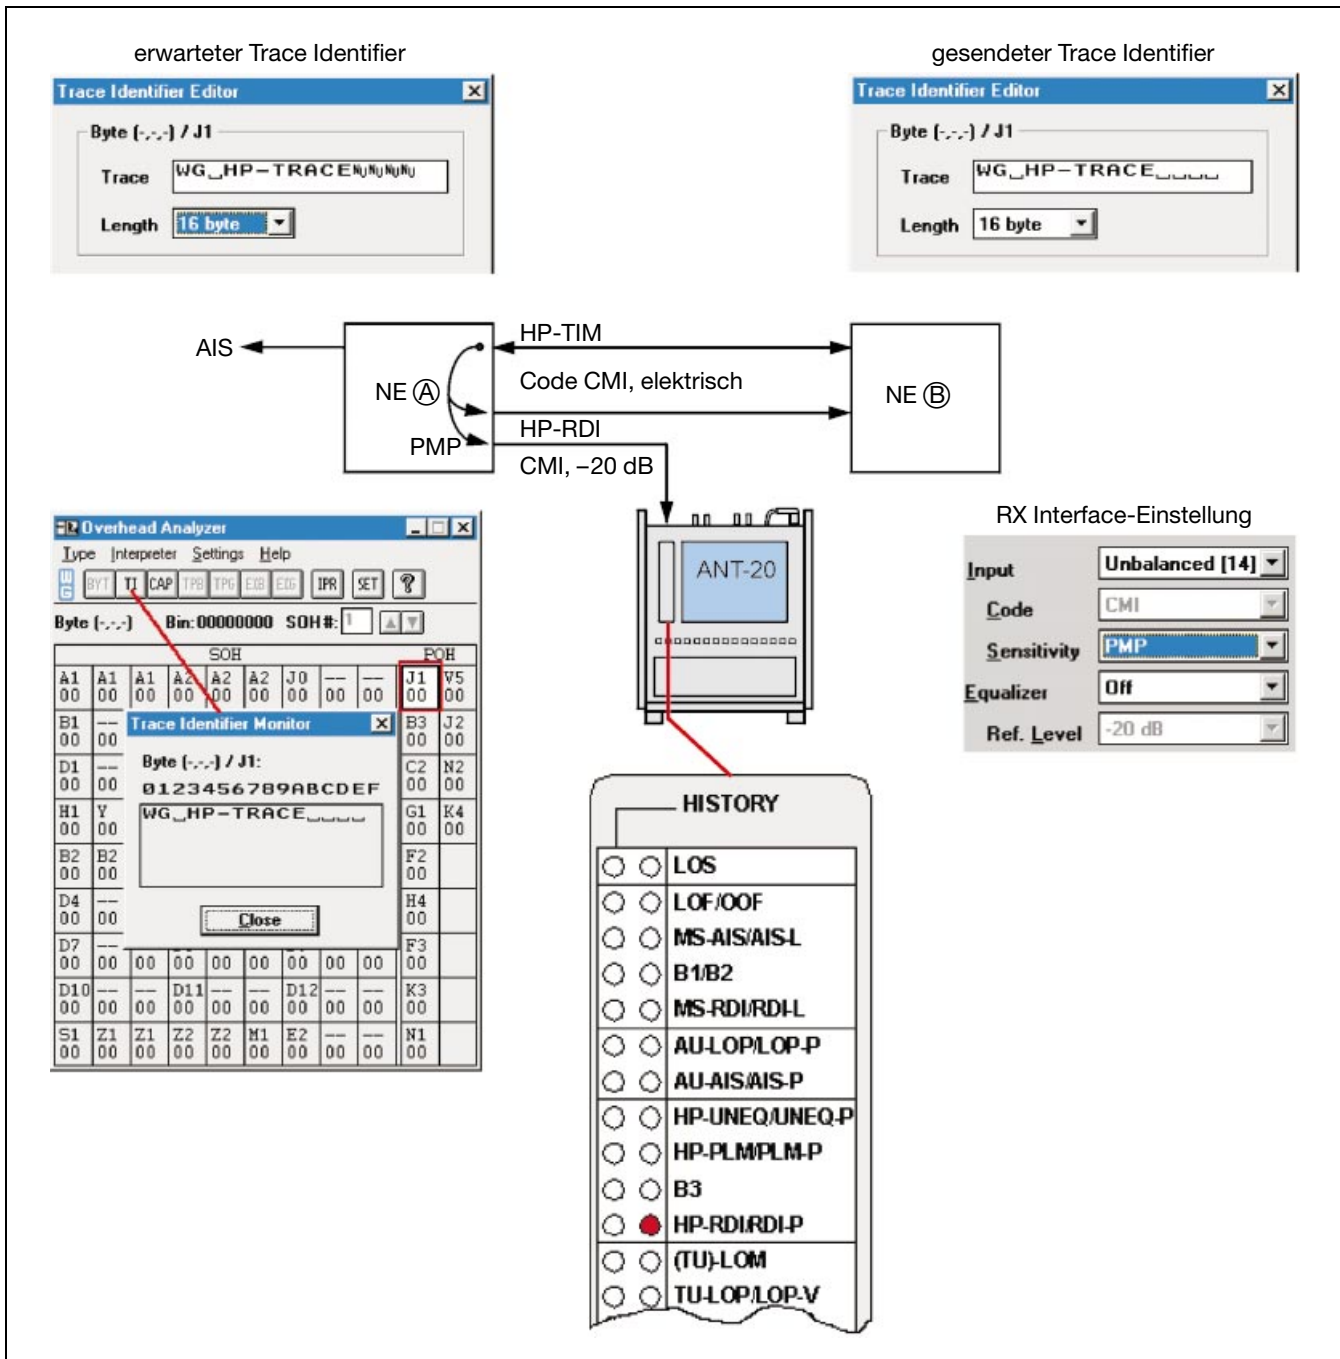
erwarteter Trace Identifier

Trace Identifier Editor

Byte [-,-,-] / J1

Trace WG␣HP-TRACE$N_UN_UN_UN_U$

Length 16 byte

gesendeter Trace Identifier

Trace Identifier Editor

Byte [-,-,-] / J1

Trace WG␣HP-TRACE␣␣␣␣

Length 16 byte

AIS

NE Ⓐ

PMP

HP-TIM

Code CMI, elektrisch

HP-RDI

CMI, –20 dB

NE Ⓑ

Overhead Analyzer

Type Interpreter Settings Help

BYT TI CAP TPB TPG EXB EXG IPR SET ?

Byte [-,-,-] Bin: 00000000 SOH #: 1

| SOH | | | | | | | | | POH | |
|---|---|---|---|---|---|---|---|---|---|---|
| A1 00 | A1 00 | A1 00 | A2 00 | A2 00 | A2 00 | J0 00 | -- 00 | -- 00 | J1 00 | V5 00 |
| B1 00 | -- 00 | | | | | | | | B3 00 | J2 00 |
| D1 00 | -- 00 | | | | | | | | C2 00 | N2 00 |
| H1 00 | Y 00 | | | | | | | | G1 00 | K4 00 |
| B2 00 | B2 00 | | | | | | | | F2 00 | |
| D4 00 | -- 00 | | | | | | | | H4 00 | |
| D7 00 | -- 00 | 00 | 00 | 00 | 00 | 00 | 00 | 00 | F3 00 | |
| D10 00 | -- 00 | -- 00 | D11 00 | -- 00 | -- 00 | D12 00 | -- 00 | -- 00 | K3 00 | |
| S1 00 | Z1 00 | Z1 00 | Z2 00 | Z2 00 | M1 00 | E2 00 | -- 00 | -- 00 | N1 00 | |

Trace Identifier Monitor

Byte [-,-,-] / J1:

0123456789ABCDEF

WG␣HP-TRACE␣␣␣␣

Close

ANT-20

RX Interface-Einstellung

Input Unbalanced [14]

Code CMI

Sensitivity PMP

Equalizer Off

Ref. Level -20 dB

HISTORY

LOS
LOF/OOF
MS-AIS/AIS-L
B1/B2
MS-RDI/RDI-L
AU-LOP/LOP-P
AU-AIS/AIS-P
HP-UNEQ/UNEQ-P
HP-PLM/PLM-P
B3
HP-RDI/RDI-P
(TU)-LOM
TU-LOP/LOP-V